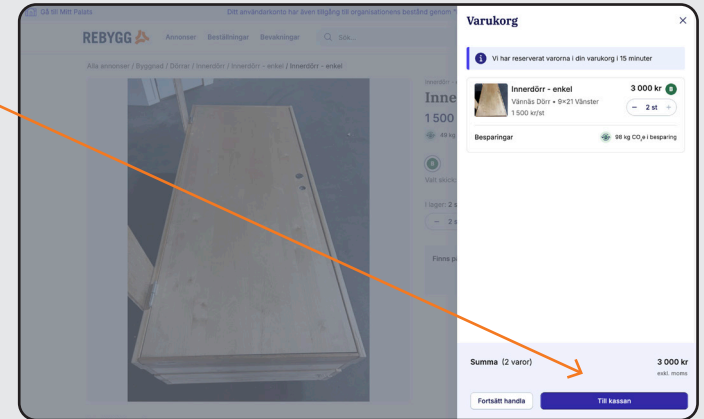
Gå till Mitt Palats

Ditt användarkonto har även tillgång till organisationens bestånd genom

REBYGG

Annonser Beställningar Bevakningar Sök...

Alla annonser / Byggned / Dörrar / Innerdörr / Innerdörr - enkel / Innerdörr - enkel

Inne

1 500

49 kg

Vall skick

I lager: 2 s

Finns p

Varukorg

Vi har reserverat varorna i din varukorg i 15 minuter

Innerdörr - enkel

3 000 kr

Vännäs Dörr • 9×21 Vänster

1 500 kr/st

2 st

Besparingar

98 kg $CO_2$e i besparing

Summa (2 varor)

3 000 kr

exkl. moms

Fortsätt handla

Till kassan